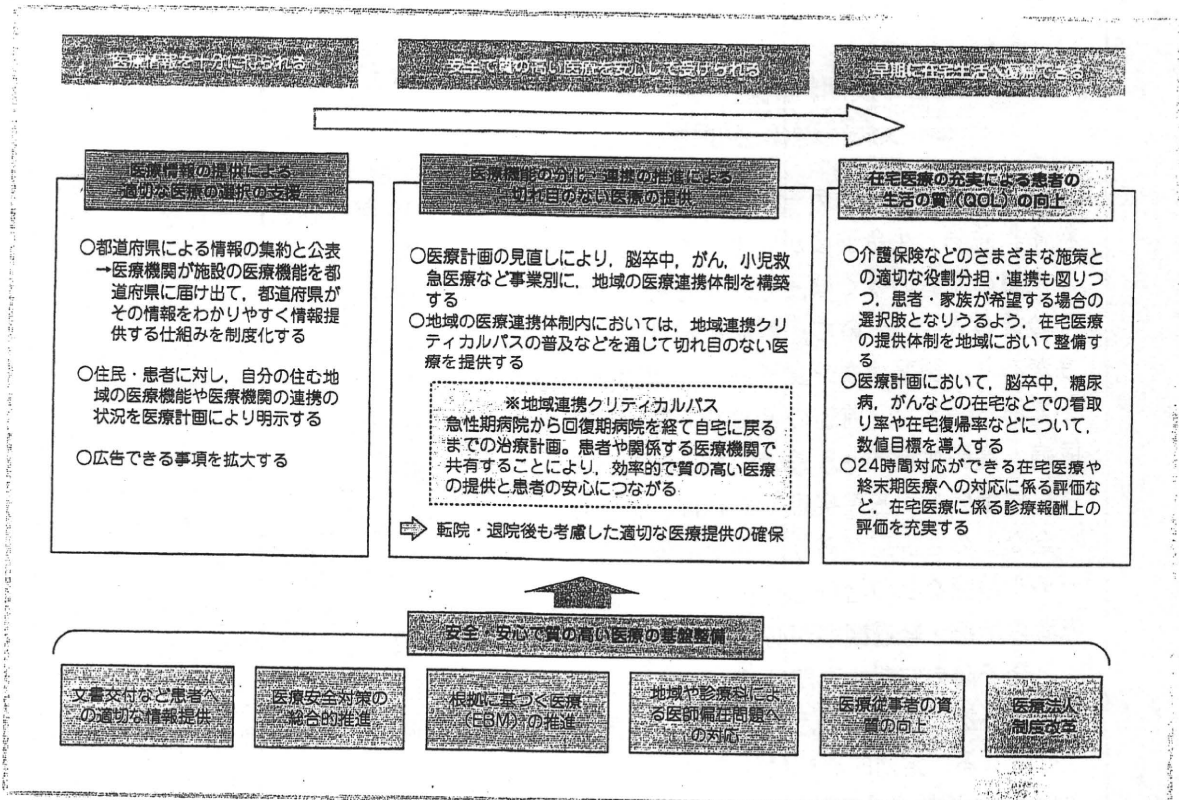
医療情報を十分に得られる

安全で質の高い医療を安心して受けられる

早期に在宅生活へ復帰できる

医療情報の提供による適切な医療の選択の支援

○都道府県による情報の集約と公表
→医療機関が施設の医療機能を都道府県に届け出て，都道府県がその情報をわかりやすく情報提供する仕組みを制度化する

○住民・患者に対し，自分の住む地域の医療機能や医療機関の連携の状況を医療計画により明示する

○広告できる事項を拡大する

医療機能の分化・連携の推進による切れ目のない医療の提供

○医療計画の見直しにより，脳卒中，がん，小児救急医療など事業別に，地域の医療連携体制を構築する
○地域の医療連携体制内においては，地域連携クリティカルパスの普及などを通じて切れ目のない医療を提供する

※地域連携クリティカルパス
急性期病院から回復期病院を経て自宅に戻るまでの治療計画。患者や関係する医療機関で共有することにより，効率的で質の高い医療の提供と患者の安心につながる

転院・退院後も考慮した適切な医療提供の確保

在宅医療の充実による患者の生活の質（QOL）の向上

○介護保険などのさまざまな施策との適切な役割分担・連携も図りつつ，患者・家族が希望する場合の選択肢となりうるよう，在宅医療の提供体制を地域において整備する
○医療計画において，脳卒中，糖尿病，がんなどの在宅などでの看取り率や在宅復帰率などについて，数値目標を導入する
○24時間対応ができる在宅医療や終末期医療への対応に係る評価など，在宅医療に係る診療報酬上の評価を充実する

安全・安心で質の高い医療の基盤整備

文書交付など患者への適切な情報提供

医療安全対策の総合的推進

根拠に基づく医療（EBM）の推進

地域や診療科による医師偏在問題への対応

医療従事者の資質の向上

医療法人制度改革